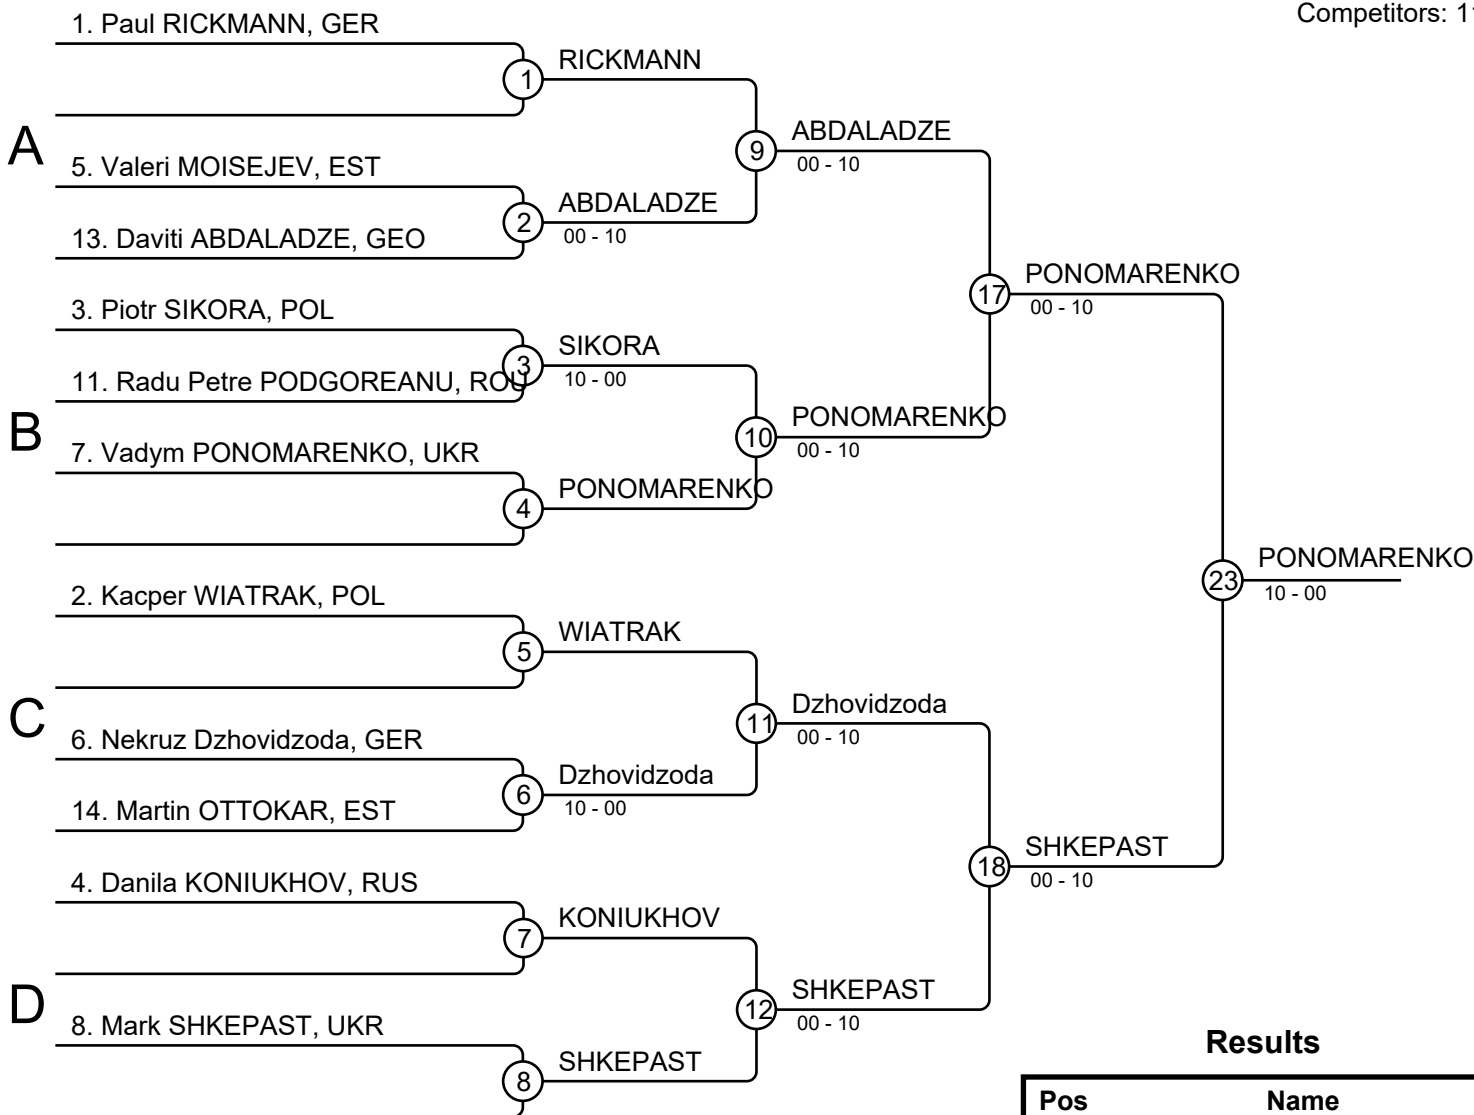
Competitors: 1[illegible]

1. Paul RICKMANN, GER

1

RICKMANN

A

5. Valeri MOISEJEV, EST

9

ABDALADZE
00 - 10

2

ABDALADZE
00 - 10

13. Daviti ABDALADZE, GEO

17

PONOMARENKO
00 - 10

3. Piotr SIKORA, POL

3

SIKORA
10 - 00

11. Radu Petre PODGOREANU, ROU

B

7. Vadym PONOMARENKO, UKR

10

PONOMARENKO
00 - 10

4

PONOMARENKO

23

PONOMARENKO
10 - 00

2. Kacper WIATRAK, POL

5

WIATRAK

C

6. Nekruz Dzhovidzoda, GER

11

Dzhovidzoda
00 - 10

6

Dzhovidzoda
10 - 00

14. Martin OTTOKAR, EST

18

SHKEPAST
00 - 10

4. Danila KONIUKHOV, RUS

7

KONIUKHOV

D

8. Mark SHKEPAST, UKR

12

SHKEPAST
00 - 10

8

SHKEPAST

Results

| Pos | Name |
|---|---|